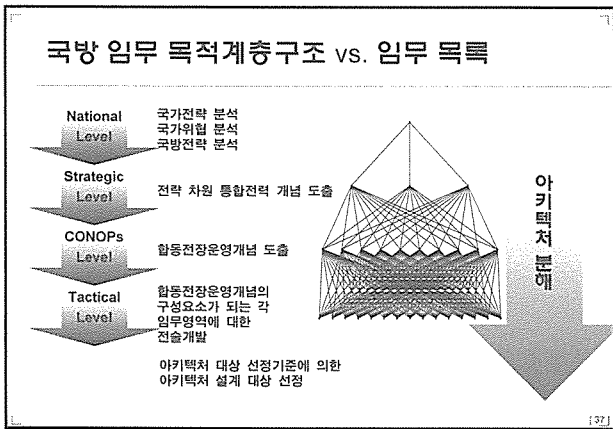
국방 임무 목적계층구조 vs. 임무 목록

National Level

국가전략 분석
국가위협 분석
국방전략 분석

Strategic Level

전략 차원 통합전력 개념 도출

CONOPs Level

합동전장운영개념 도출

Tactical Level

합동전장운영개념의 구성요소가 되는 각 임무영역에 대한 전술개발

아키텍처 대상 선정기준에 의한
아키텍처 설계 대상 선정

아키텍처 분해

37